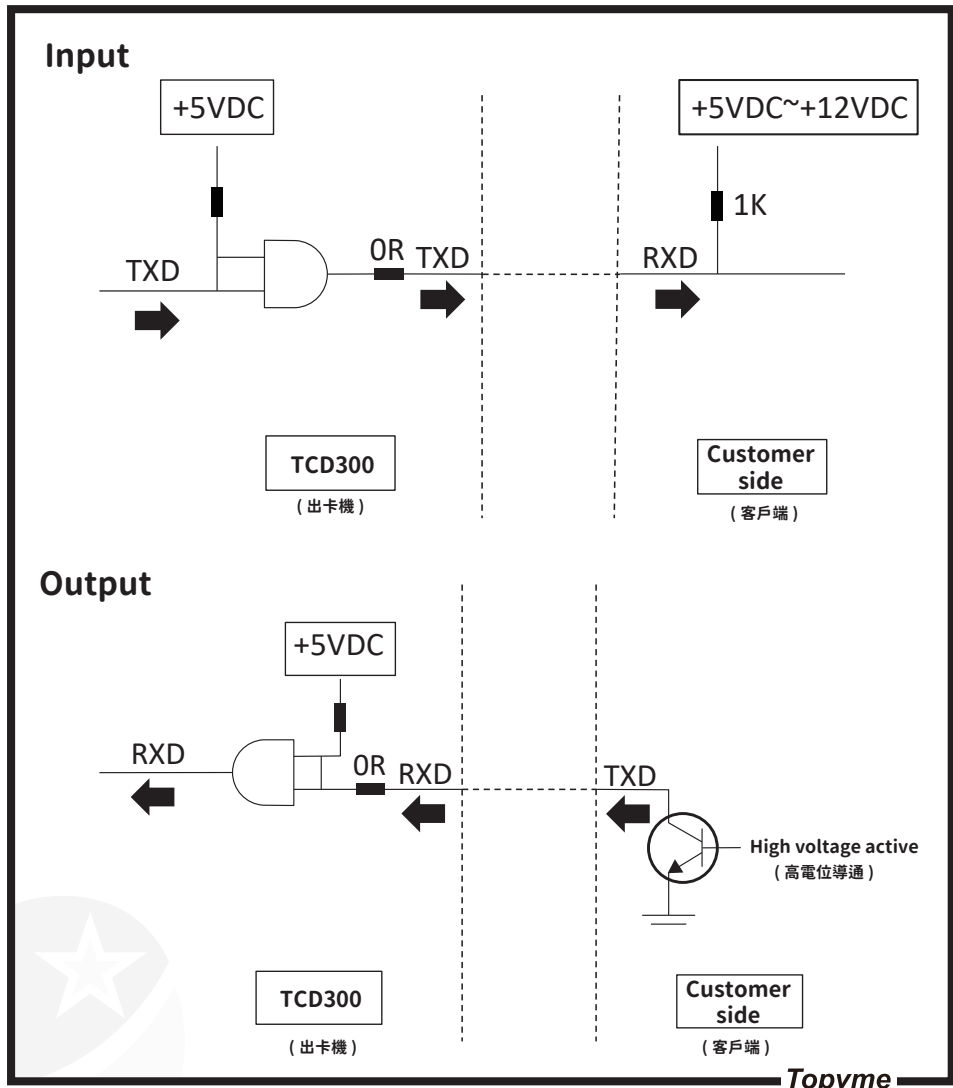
Input

+5VDC

+5VDC~+12VDC

1K

TXD

0R TXD

RXD

TCD300
(出卡機)

Customer side
(客戶端)

Output

+5VDC

RXD

0R RXD

TXD

High voltage active
(高電位導通)

TCD300
(出卡機)

Customer side
(客戶端)

Topyme